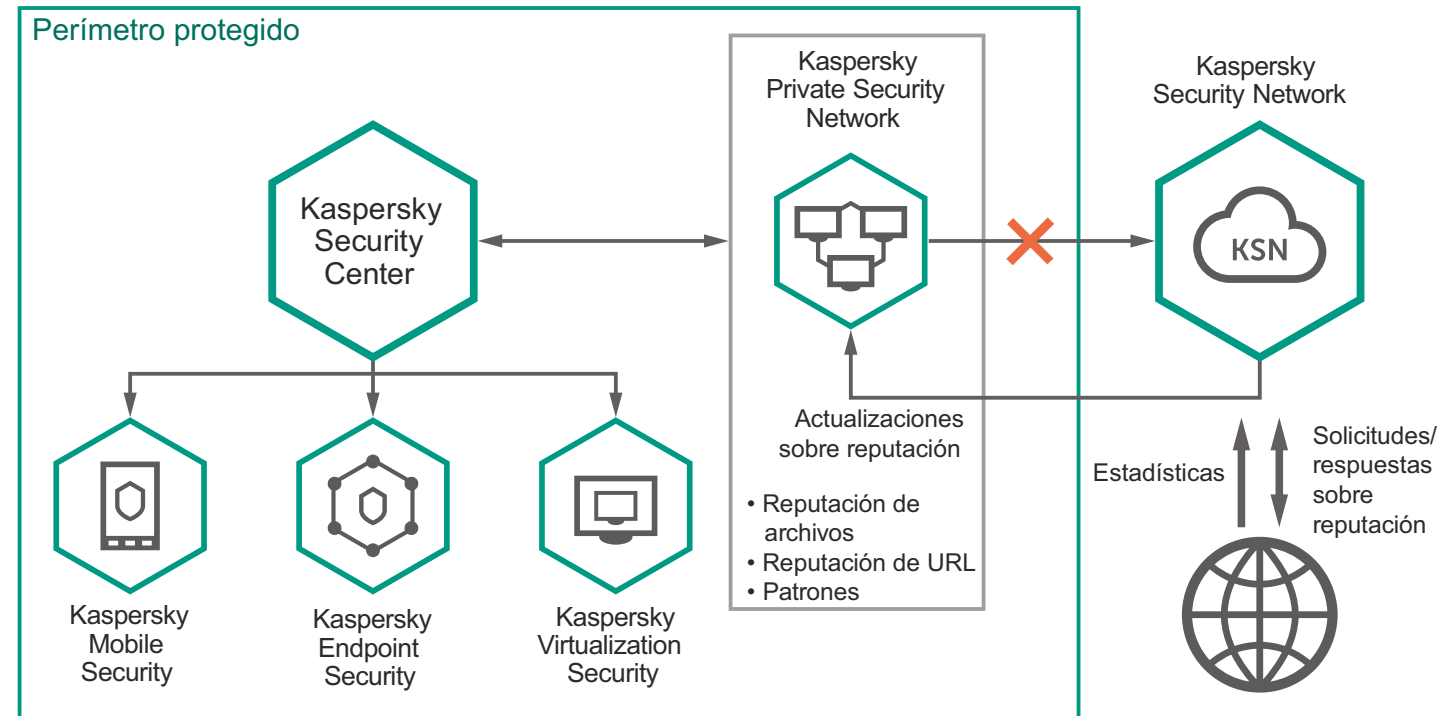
Perímetro protegido

Kaspersky Security Center

Kaspersky Private Security Network

Kaspersky Security Network

KSN

Kaspersky Mobile Security

Kaspersky Endpoint Security

Kaspersky Virtualization Security

Actualizaciones sobre reputación

• Reputación de archivos
• Reputación de URL
• Patrones

Estadísticas

Solicitudes/ respuestas sobre reputación